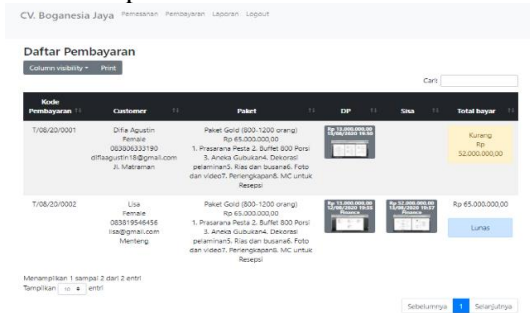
CV. Boganesia Jaya Pemesanan Pembayaran Laporan Logout

Daftar Pembayaran

Column visibility Print

Cari:

| Kode Pembayaran | Customer | Paket | DP | Sisa | Total bayar |
|---|---|---|---|---|---|
| T/08/20/0001 | Difia Agustin Female 083806333190 difiaagustin18@gmail.com Jl. Matraman | Paket Gold (800-1200 orang) Rp 65.000.000,00 1. Prasarana Pesta 2. Buffet 800 Porsi 3. Aneka Gubukan4. Dekorasi pelaminan5. Rias dan busana6. Foto dan video7. Perlengkapan8. MC untuk Resepsi | Rp 13.000.000,00 13/08/2020 19:50 | | Kurang Rp 52.000.000,00 |
| T/08/20/0002 | Lisa Female 083819546456 lisa@gmail.com Menteng | Paket Gold (800-1200 orang) Rp 65.000.000,00 1. Prasarana Pesta 2. Buffet 800 Porsi 3. Aneka Gubukan4. Dekorasi pelaminan5. Rias dan busana6. Foto dan video7. Perlengkapan8. MC untuk Resepsi | Rp 13.000.000,00 13/08/2020 19:55 Finance | Rp 52.000.000,00 13/08/2020 19:57 Finance | Rp 65.000.000,00 Lunas |

Menampilkan 1 sampai 2 dari 2 entri
Tampilkan 10 entri

Sebelumnya 1 Selanjutnya